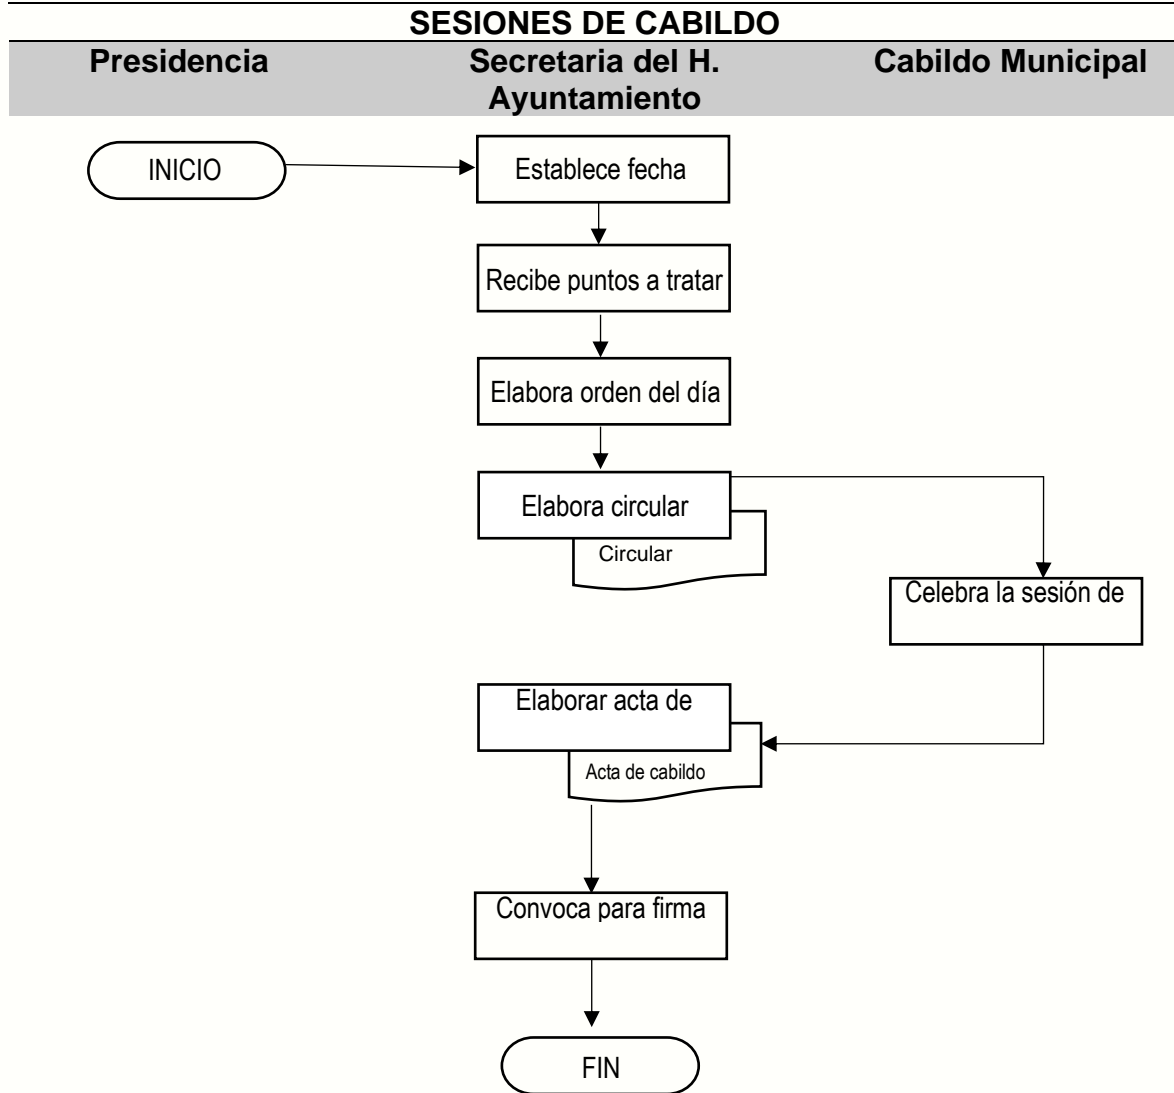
SESIONES DE CABILDO

Presidencia

Secretaria del H. Ayuntamiento

Cabildo Municipal

INICIO

Establece fecha

Recibe puntos a tratar

Elabora orden del día

Elabora circular

Circular

Celebra la sesión de

Elaborar acta de

Acta de cabildo

Convoca para firma

FIN